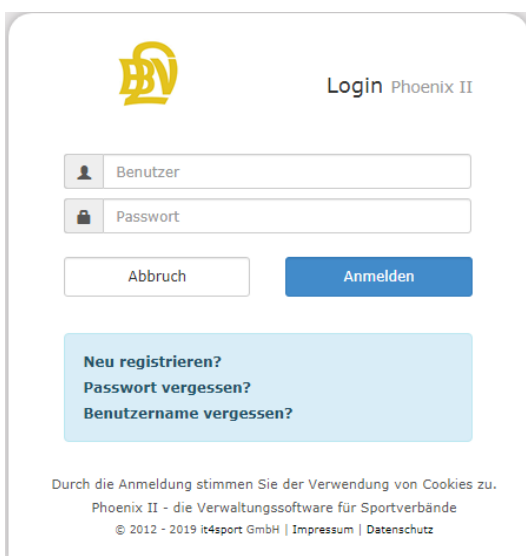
BBV

Login Phoenix II

Benutzer

Passwort

Abbruch

Anmelden

Neu registrieren?
Passwort vergessen?
Benutzername vergessen?

Durch die Anmeldung stimmen Sie der Verwendung von Cookies zu.

Phoenix II - die Verwaltungssoftware für Sportverbände

© 2012 - 2019 it4sport GmbH | Impressum | Datenschutz